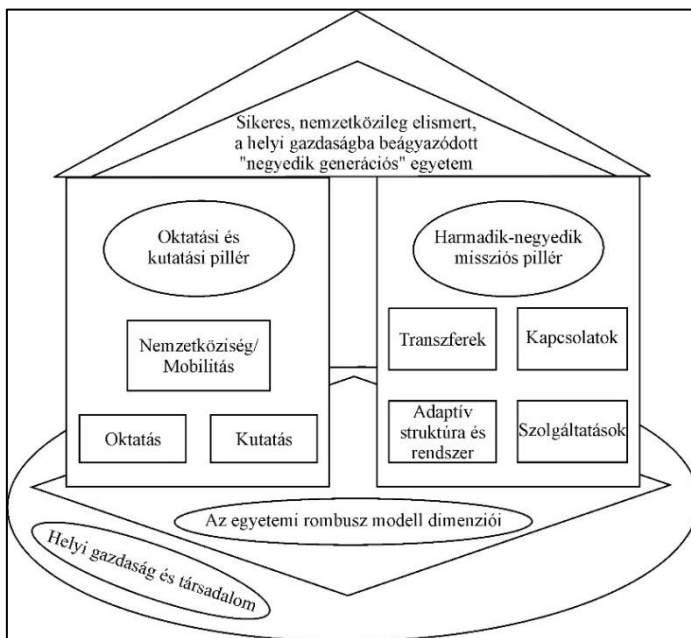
Sikeres, nemzetközileg elismert, a helyi gazdaságba beágyazódott "negyedik generációs" egyetem

Oktatási és kutatási pillér

Nemzetköziség/ Mobilitás

Oktatás

Kutatás

Harmadik-negyedik missziós pillér

Transzferek

Kapcsolatok

Adaptív struktúra és rendszer

Szolgáltatások

Az egyetemi rombusz modell dimenziói

Helyi gazdaság és társadalom